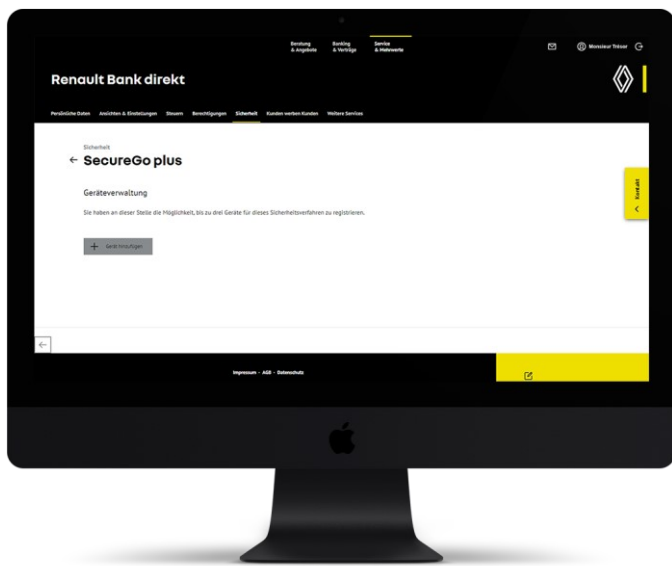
Beratung & Angebote
Banking & Verträge
Service & Mehrwerte
Monsieur Trésor

Renault Bank direkt

Persönliche Daten
Ansichten & Einstellungen
Steuern
Berechtigungen
Sicherheit
Kunden werben Kunden
Weitere Services

Sicherheit
← SecureGo plus

Geräteverwaltung

Sie haben an dieser Stelle die Möglichkeit, bis zu drei Geräte für dieses Sicherheitsverfahren zu registrieren.

+ Gerät hinzufügen

Kontakt

Impressum · AGB · Datenschutz